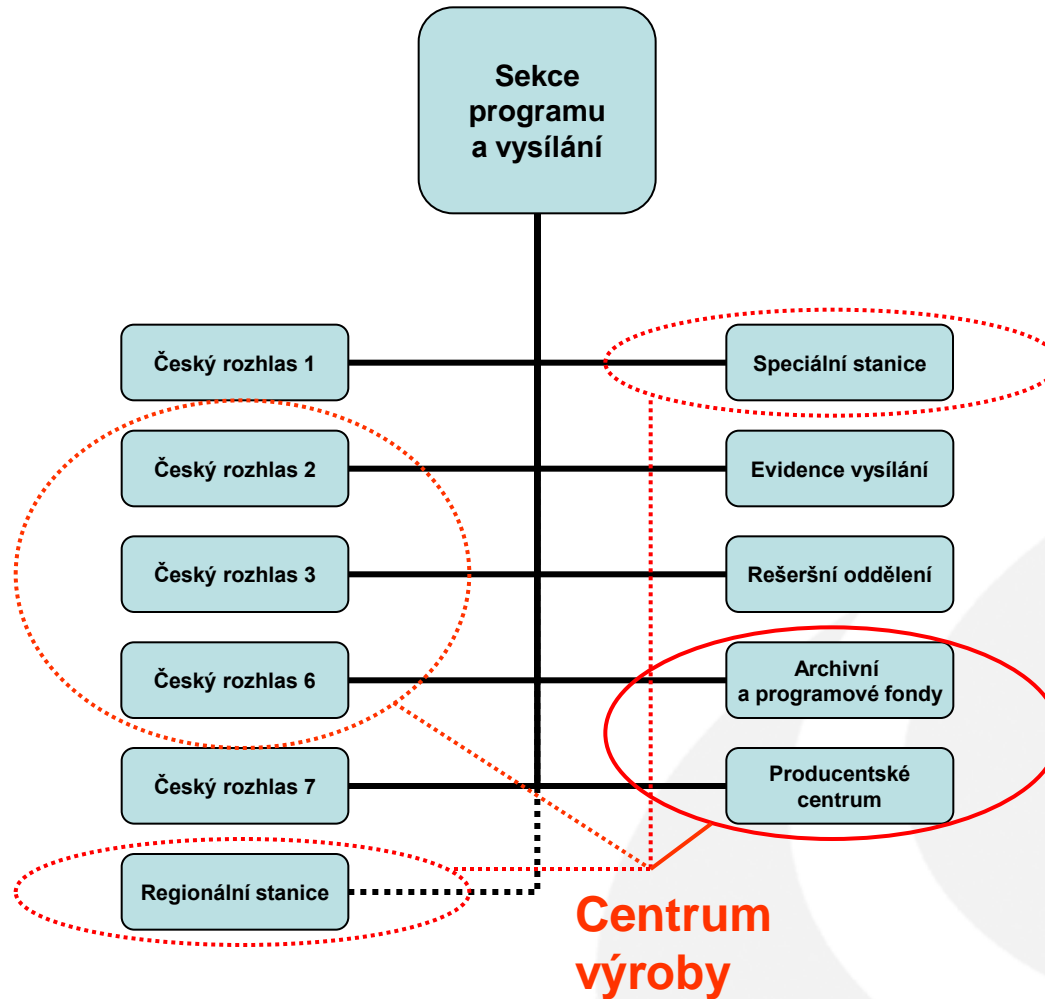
Sekce programu a vysílání

Český rozhlas 1

Speciální stanice

Český rozhlas 2

Evidence vysílání

Český rozhlas 3

Rešeršní oddělení

Český rozhlas 6

Archivní a programové fondy

Český rozhlas 7

Producentské centrum

Regionální stanice

Centrum výroby